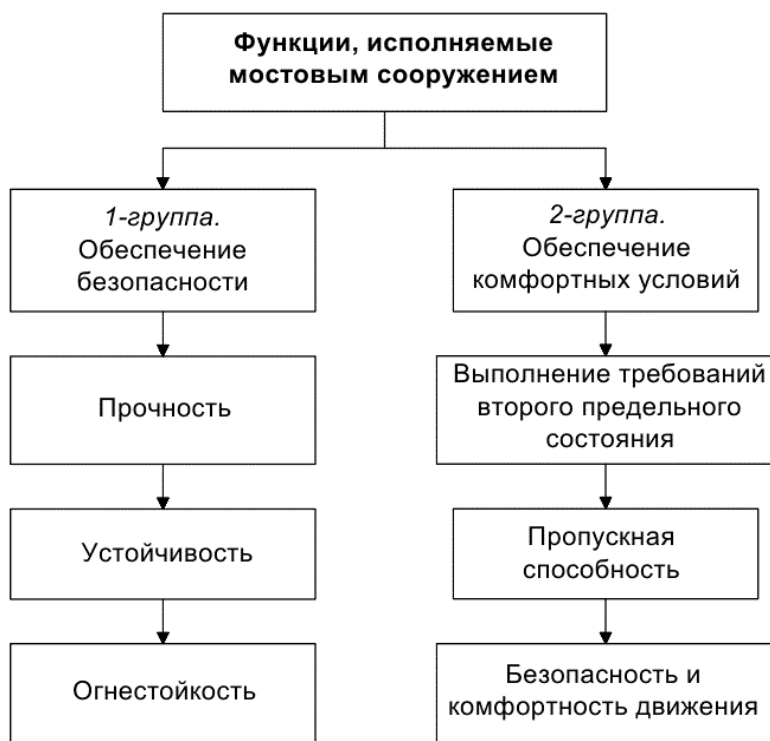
Функции, исполняемые мостовым сооружением

1-группа. Обеспечение безопасности

Прочность

Устойчивость

Огнестойкость

2-группа. Обеспечение комфортных условий

Выполнение требований второго предельного состояния

Пропускная способность

Безопасность и комфортность движения